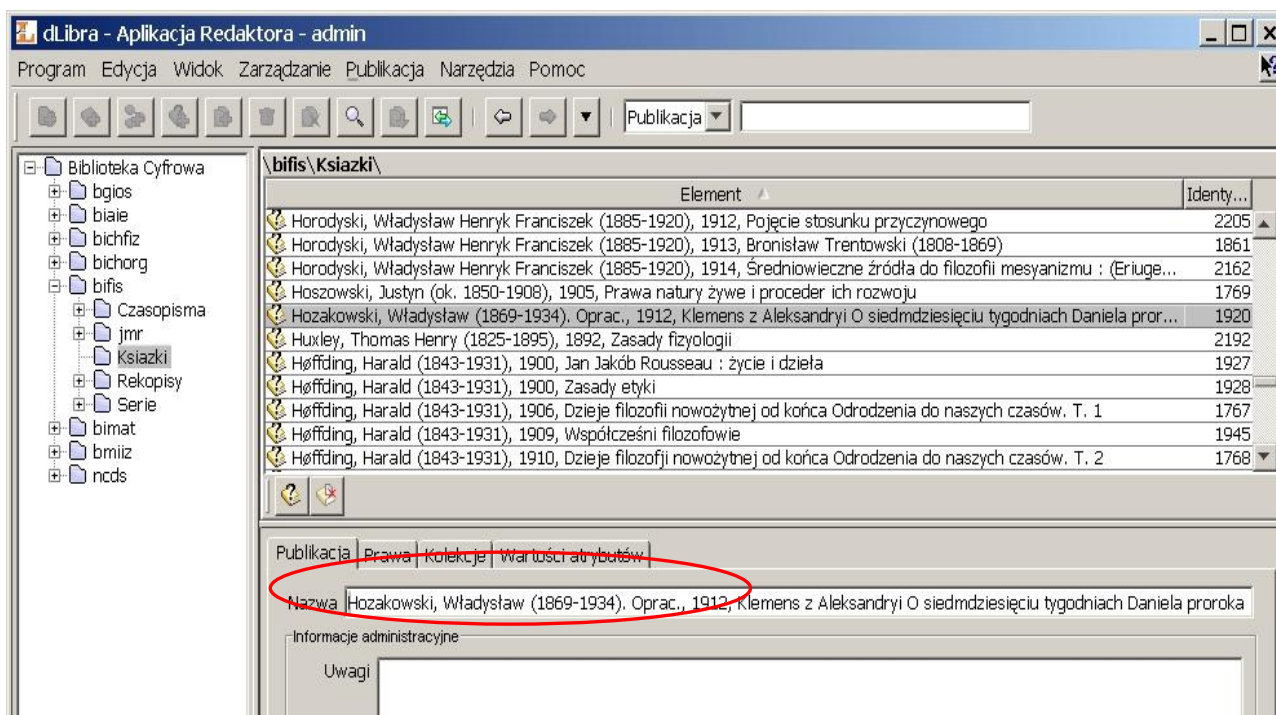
dLibra - Aplikacja Redaktora - admin

Program Edycja Widok Zarządzanie Publikacja Narzędzia Pomoc

Publikacja

Biblioteka Cyfrowa
bgios
biaie
bichfiz
bichorg
bifis
Czasopisma
jmr
Ksiazki
Rekopisy
Serie
bimat
bmiiz
ncds

\bifis\Ksiazki\

| Element | Identy... |
|---|---|
| Horodyski, Władysław Henryk Franciszek (1885-1920), 1912, Pojęcie stosunku przyczynowego | 2205 |
| Horodyski, Władysław Henryk Franciszek (1885-1920), 1913, Bronisław Trentowski (1808-1869) | 1861 |
| Horodyski, Władysław Henryk Franciszek (1885-1920), 1914, Średniowieczne źródła do filozofii mesyanizmu : (Eriuge... | 2162 |
| Hoszowski, Justyn (ok. 1850-1908), 1905, Prawa natury żywe i proceder ich rozwoju | 1769 |
| Hozakowski, Władysław (1869-1934). Oprac., 1912, Klemens z Aleksandryi O siedmdziesięciu tygodniach Daniela pror... | 1920 |
| Huxley, Thomas Henry (1825-1895), 1892, Zasady fizyologii | 2192 |
| Høffding, Harald (1843-1931), 1900, Jan Jakób Rousseau : życie i dzieła | 1927 |
| Høffding, Harald (1843-1931), 1900, Zasady etyki | 1928 |
| Høffding, Harald (1843-1931), 1906, Dzieje filozofii nowożytnej od końca Odrodzenia do naszych czasów. T. 1 | 1767 |
| Høffding, Harald (1843-1931), 1909, Współcześni filozofowie | 1945 |
| Høffding, Harald (1843-1931), 1910, Dzieje filozofji nowożytnej od końca Odrodzenia do naszych czasów. T. 2 | 1768 |

Publikacja Prawa Kolekcje Wartości atrybutów

Nazwa Hozakowski, Władysław (1869-1934). Oprac., 1912, Klemens z Aleksandryi O siedmdziesięciu tygodniach Daniela proroka

Informacje administracyjne

Uwagi